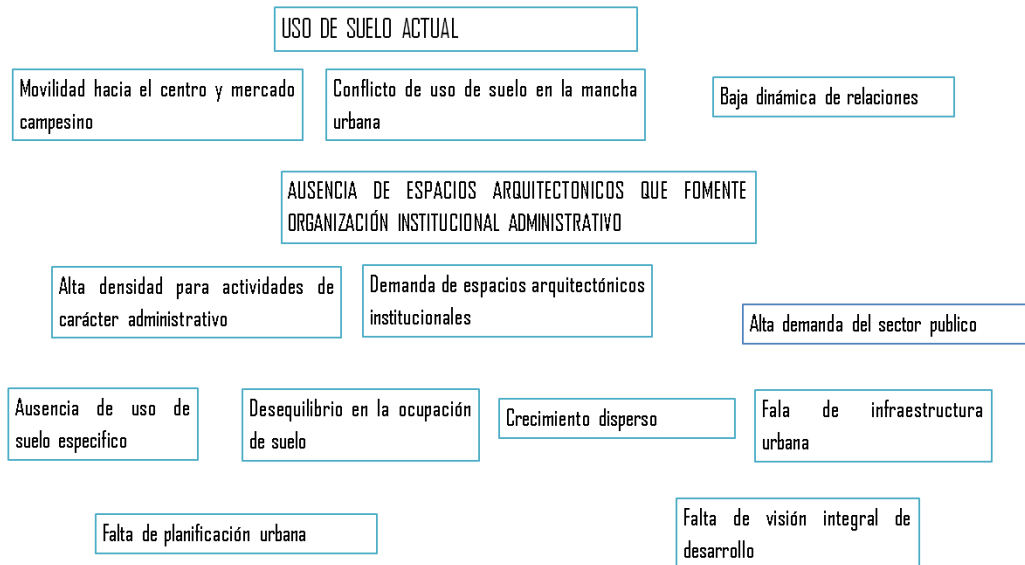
USO DE SUELO ACTUAL

Movilidad hacia el centro y mercado campesino

Conflicto de uso de suelo en la mancha urbana

Baja dinámica de relaciones

AUSENCIA DE ESPACIOS ARQUITECTONICOS QUE FOMENTE ORGANIZACIÓN INSTITUCIONAL ADMINISTRATIVO

Alta densidad para actividades de carácter administrativo

Demanda de espacios arquitectónicos institucionales

Alta demanda del sector publico

Ausencia de uso de suelo especifico

Desequilibrio en la ocupación de suelo

Crecimiento disperso

Fala de infraestructura urbana

Falta de planificación urbana

Falta de visión integral de desarrollo